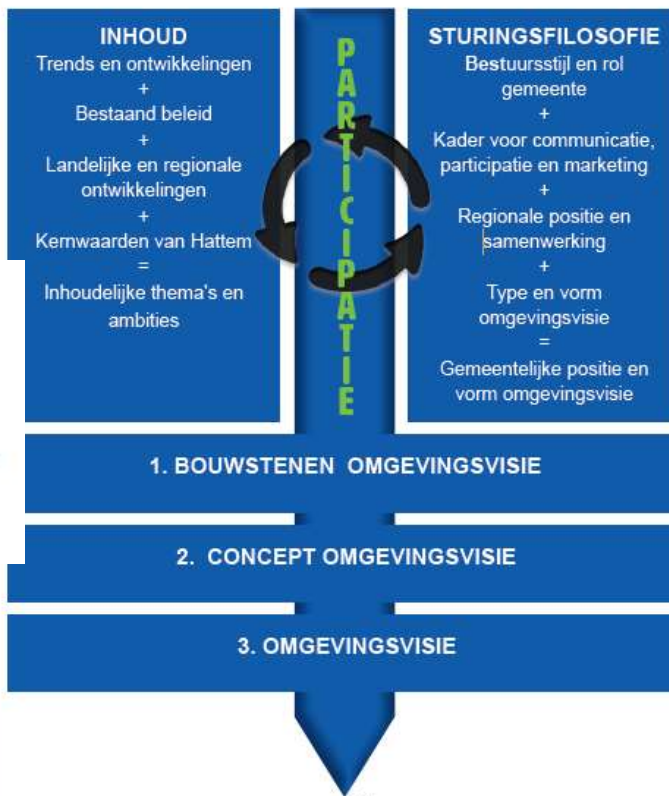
INHOUD
Trends en ontwikkelingen
+
Bestaand beleid
+
Landelijke en regionale ontwikkelingen
+
Kernwaarden van Hattem
=
Inhoudelijke thema's en ambities

PARTICIPATIE

STURINGSFILOSOFIE
Bestuursstijl en rol gemeente
+
Kader voor communicatie, participatie en marketing
+
Regionale positie en samenwerking
+
Type en vorm omgevingsvisie
=
Gemeentelijke positie en vorm omgevingsvisie

1. BOUWSTENEN OMGEVINGSVISIE

2. CONCEPT OMGEVINGSVISIE

3. OMGEVINGSVISIE